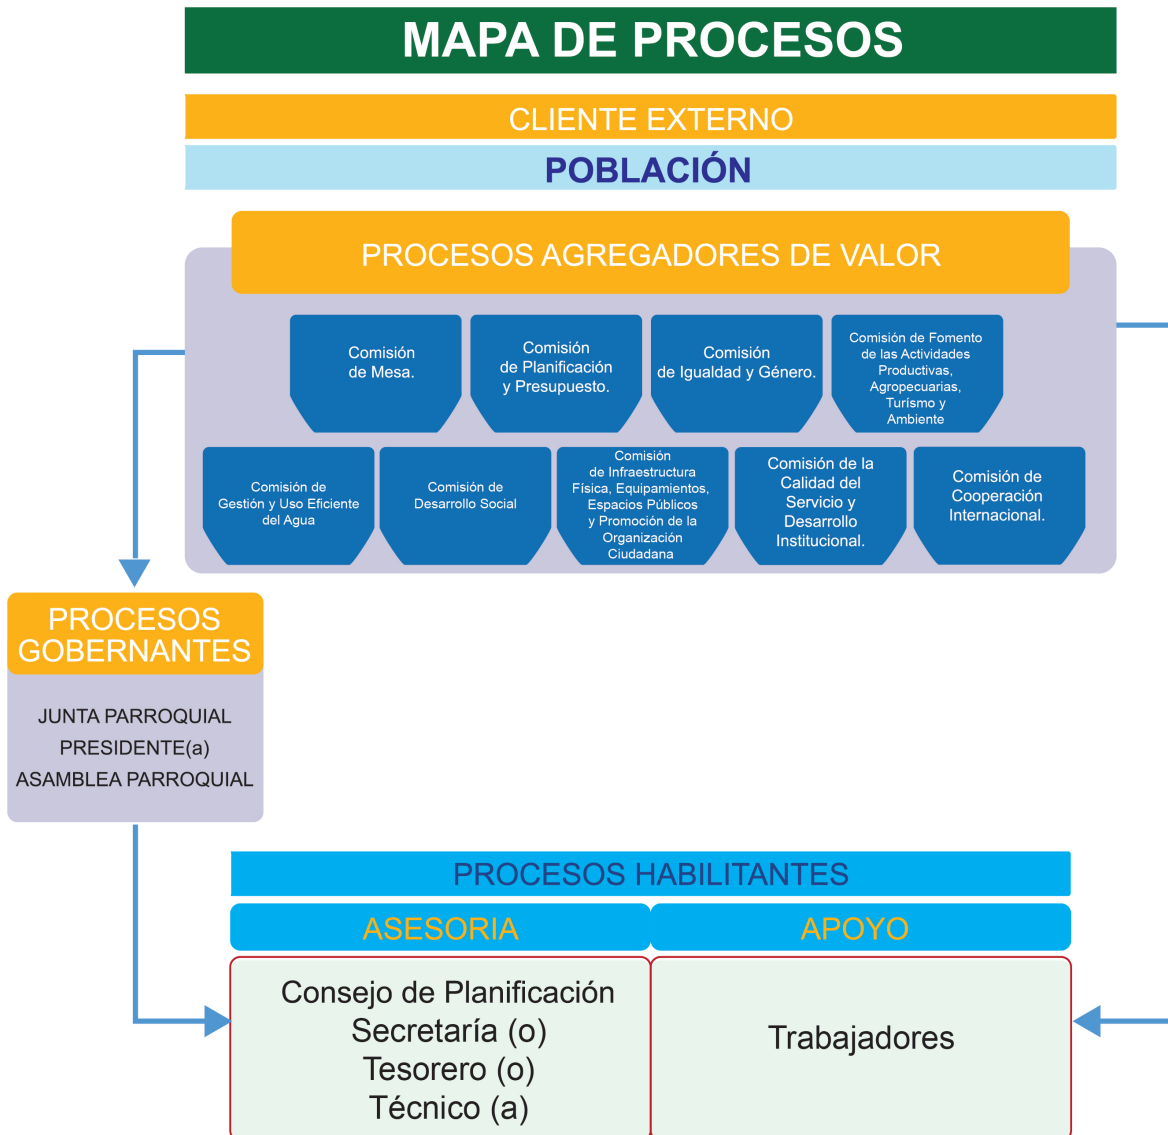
MAPA DE PROCESOS

CLIENTE EXTERNO

POBLACIÓN

PROCESOS AGREGADORES DE VALOR

Comisión de Mesa.

Comisión de Planificación y Presupuesto.

Comisión de Igualdad y Género.

Comisión de Fomento de las Actividades Productivas, Agropecuarias, Turismo y Ambiente

Comisión de Gestión y Uso Eficiente del Agua

Comisión de Desarrollo Social

Comisión de Infraestructura Física, Equipamientos, Espacios Públicos y Promoción de la Organización Ciudadana

Comisión de la Calidad del Servicio y Desarrollo Institucional.

Comisión de Cooperación Internacional.

PROCESOS GOBERNANTES

JUNTA PARROQUIAL
PRESIDENTE(a)
ASAMBLEA PARROQUIAL

PROCESOS HABILITANTES

ASESORIA

APOYO

Consejo de Planificación
Secretaría (o)
Tesorero (o)
Técnico (a)

Trabajadores